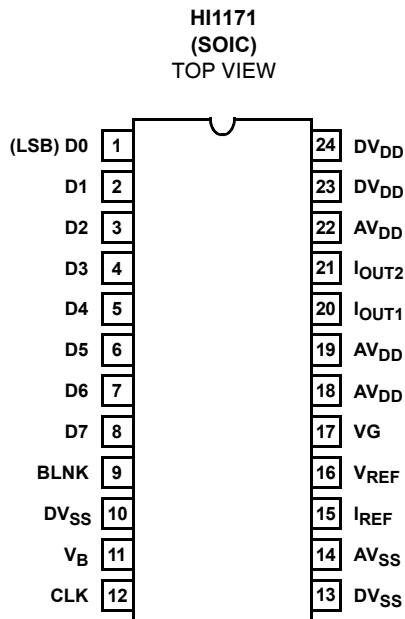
HI1171
(SOIC)
TOP VIEW

(LSB) D0 1
D1 2
D2 3
D3 4
D4 5
D5 6
D6 7
D7 8
BLNK 9
$DV_{SS}$ 10
$V_B$ 11
CLK 12

24 $DV_{DD}$
23 $DV_{DD}$
22 $AV_{DD}$
21 $I_{OUT2}$
20 $I_{OUT1}$
19 $AV_{DD}$
18 $AV_{DD}$
17 VG
16 $V_{REF}$
15 $I_{REF}$
14 $AV_{SS}$
13 $DV_{SS}$